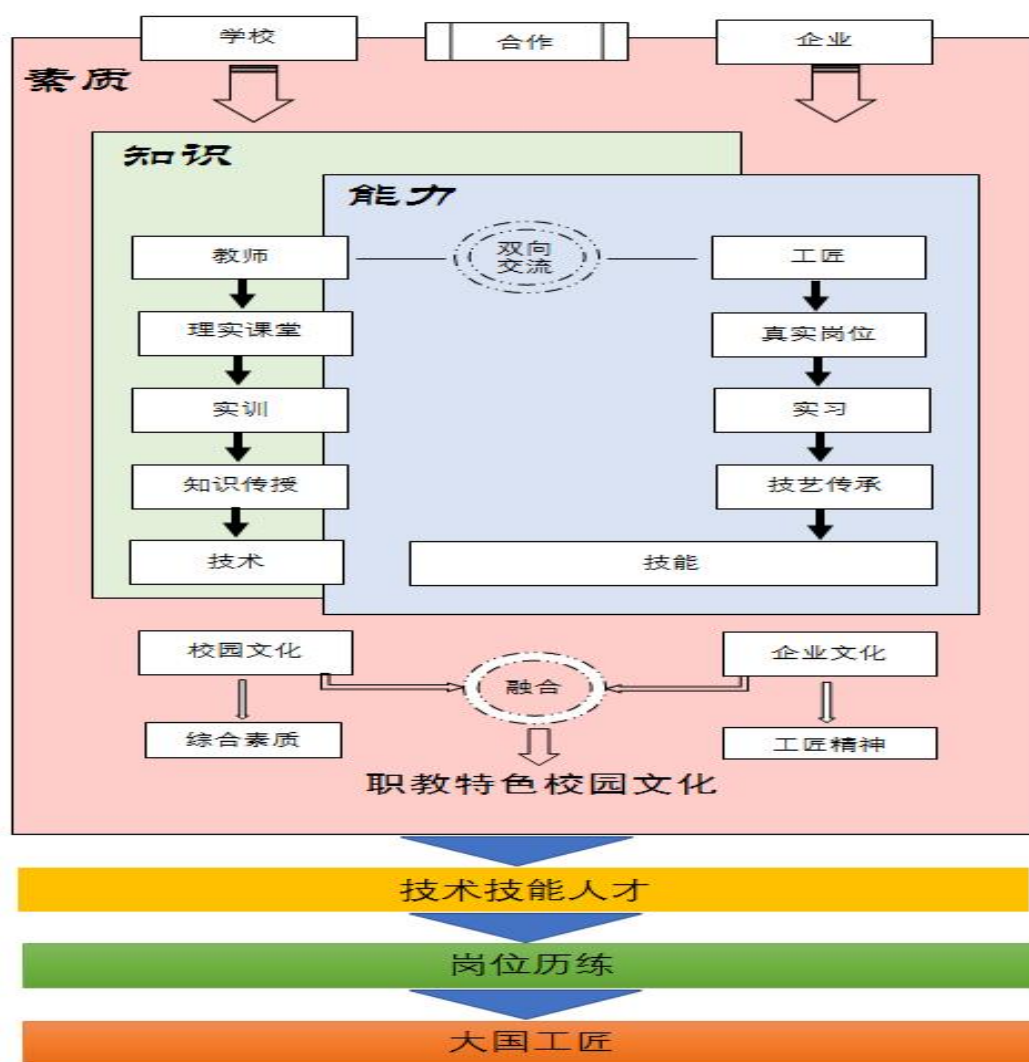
学校

合作

企业

素质

知识

能力

教师

双向交流

工匠

理实课堂

真实岗位

实训

实习

知识传授

技艺传承

技术

技能

校园文化

企业文化

融合

综合素质

工匠精神

职教特色校园文化

技术技能人才

岗位历练

大国工匠